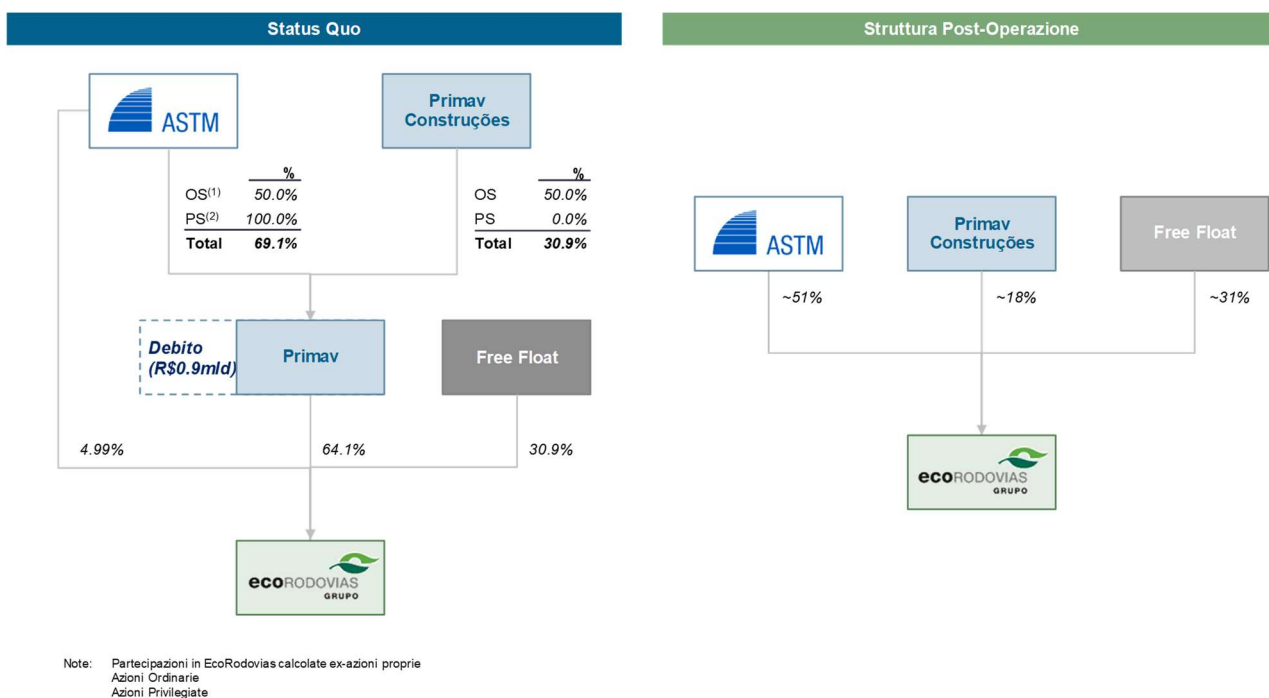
Status Quo

ASTM

Primav Construções

| | % |
|---|---|
| OS$^{(1)}$ | 50.0% |
| PS$^{(2)}$ | 100.0% |
| Total | 69.1% |

| | % |
|---|---|
| OS | 50.0% |
| PS | 0.0% |
| Total | 30.9% |

Debito (R$0.9mld)

Primav

Free Float

4.99%

64.1%

30.9%

ecoRODOVIAS GRUPO

Struttura Post-Operazione

ASTM

Primav Construções

Free Float

~51%

~18%

~31%

ecoRODOVIAS GRUPO

Note: Partecipazioni in EcoRodovias calcolate ex-azioni proprie
Azioni Ordinarie
Azioni Privilegiate